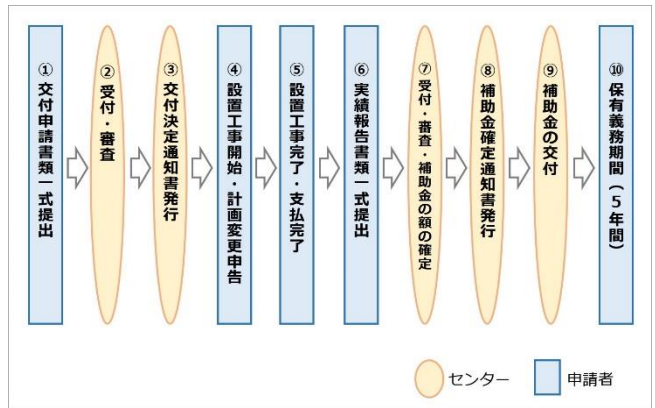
① 交付申請書類一式提出

② 受付・審査

③ 交付決定通知書発行

④ 設置工事開始・計画変更申告

⑤ 設置工事完了・支払完了

⑥ 実績報告書類一式提出

⑦ 受付・審査・補助金の額の確定

⑧ 補助金確定通知書発行

⑨ 補助金の交付

⑩ 保有義務期間（5年間）

センター 申請者